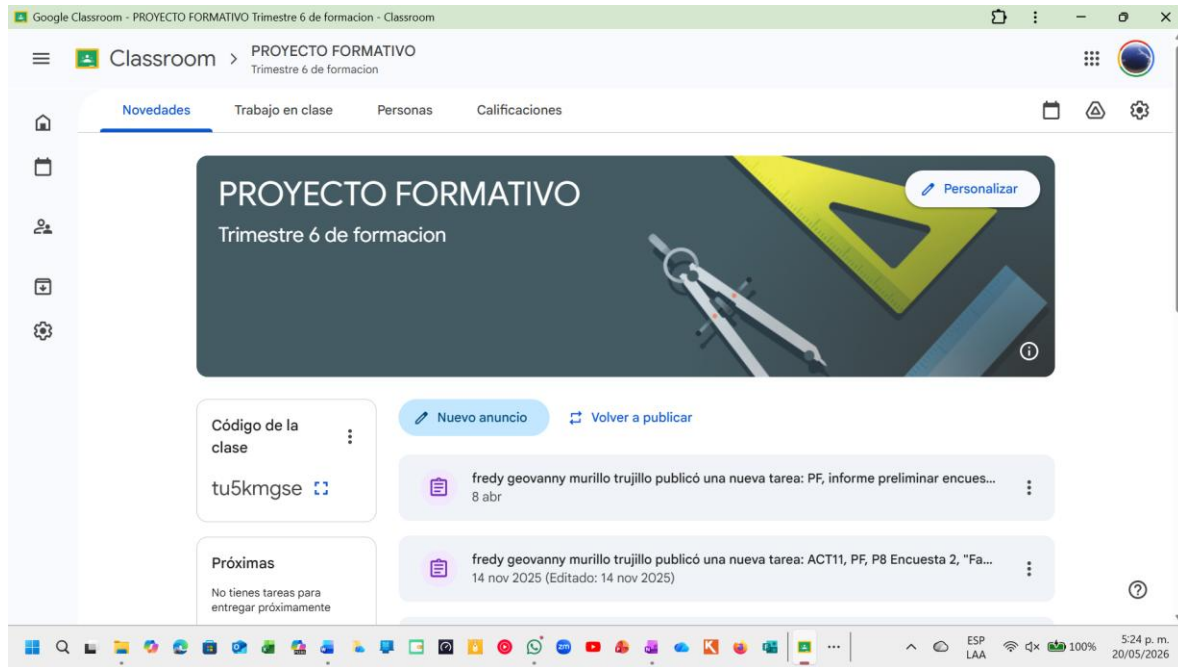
Google Classroom - PROYECTO FORMATIVO Trimestre 6 de formacion - Classroom

Classroom > PROYECTO FORMATIVO
Trimestre 6 de formacion

Novedades | Trabajo en clase | Personas | Calificaciones

PROYECTO FORMATIVO
Trimestre 6 de formacion

Personalizar

Código de la clase
tu5kmgse

Nuevo anuncio
Volver a publicar

fredy geovanny murillo trujillo publicó una nueva tarea: PF, informe preliminar encues...
8 abr

fredy geovanny murillo trujillo publicó una nueva tarea: ACT11, PF, P8 Encuesta 2, "Fa...
14 nov 2025 (Editado: 14 nov 2025)

Próximas
No tienes tareas para entregar próximamente

ESP
LAA
100%
5:24 p. m.
20/05/2026